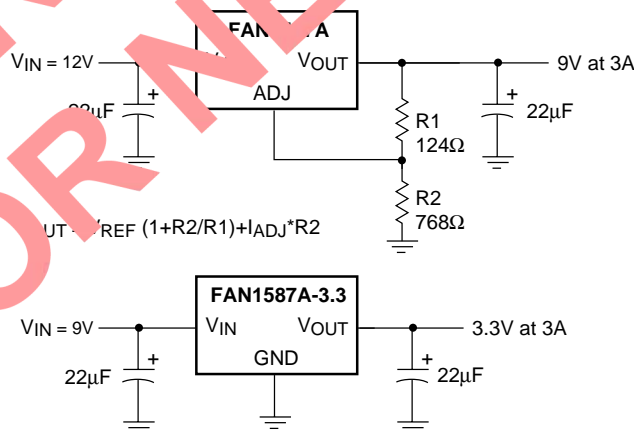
FAN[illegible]A

$V_{IN}$ = 12V

V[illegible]

$V_{OUT}$

9V at 3A

ADJ

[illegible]μF

+

R1
124Ω

+

22μF

R2
768Ω

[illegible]UT = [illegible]$_{REF}$ (1+R2/R1)+$I_{ADJ}$*R2

FAN1587A-3.3

$V_{IN}$ = 9V

$V_{IN}$

$V_{OUT}$

3.3V at 3A

GND

+

22μF

+

22μF